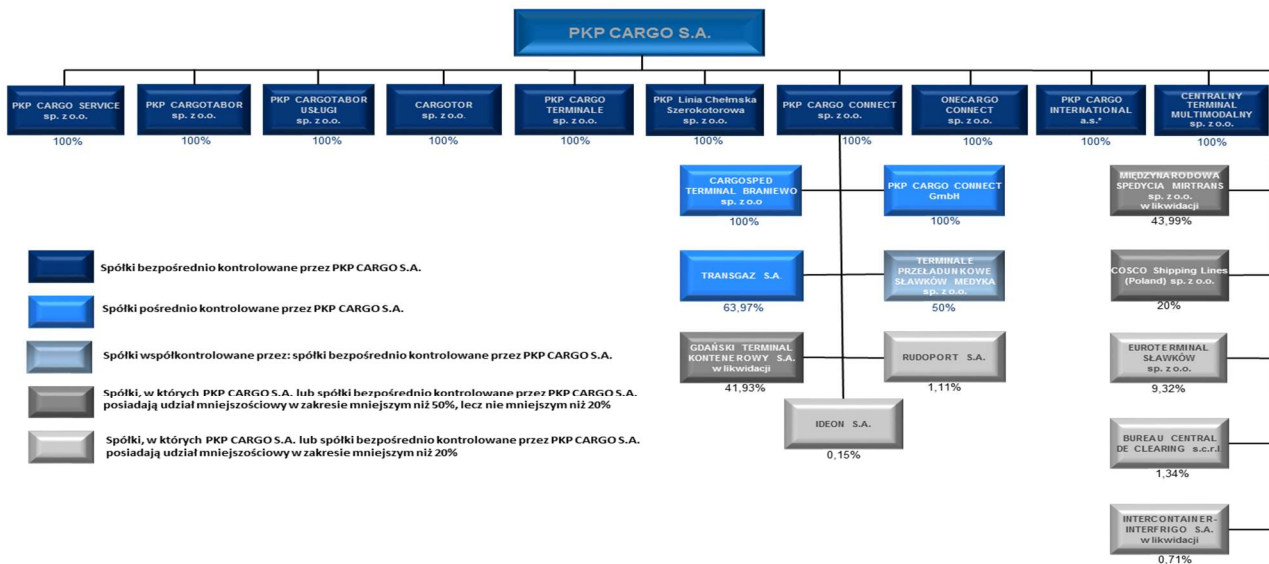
PKP CARGO S.A.

PKP CARGO SERVICE sp. z o.o.
100%

PKP CARGOTABOR sp. z o.o.
100%

PKP CARGOTABOR USŁUGI sp. z o.o.
100%

CARGOTOR sp. z o.o.
100%

PKP CARGO TERMINALE sp. z o.o.
100%

PKP Linia Chełmska Szerokotorowa sp. z o.o.
100%

PKP CARGO CONNECT sp. z o.o.
100%

ONECARGO CONNECT sp. z o.o.
100%

PKP CARGO INTERNATIONAL a.s.*
100%

CENTRALNY TERMINAL MULTIMODALNY sp. z o.o.
100%

CARGOSPED TERMINAL BRANIEWO sp. z o.o
100%

PKP CARGO CONNECT GmbH
100%

TRANSGAZ S.A.
63,97%

TERMINALE PRZEŁADUNKOWE SŁAWKÓW MEDYKA sp. z o.o.
50%

GDAŃSKI TERMINAL KONTENEROWY S.A. w likwidacji
41,93%

RUDOPORT S.A.
1,11%

IDEON S.A.
0,15%

MIĘDZYNARODOWA SPEDYCJA MIRTRANS sp. z o.o. w likwidacji
43,99%

COSCO Shipping Lines (Poland) sp. z o.o.
20%

EUROTERMINAL SŁAWKÓW sp. z o.o.
9,32%

BUREAU CENTRAL DE CLEARING s.c.r.l
1,34%

INTERCONTAINER-INTERFRIGO S.A. w likwidacji
0,71%

Spółki bezpośrednio kontrolowane przez PKP CARGO S.A.

Spółki pośrednio kontrolowane przez PKP CARGO S.A.

Spółki współkontrolowane przez: spółki bezpośrednio kontrolowane przez PKP CARGO S.A.

Spółki, w których PKP CARGO S.A. lub spółki bezpośrednio kontrolowane przez PKP CARGO S.A. posiadają udział mniejszościowy w zakresie mniejszym niż 50%, lecz nie mniejszym niż 20%

Spółki, w których PKP CARGO S.A. lub spółki bezpośrednio kontrolowane przez PKP CARGO S.A. posiadają udział mniejszościowy w zakresie mniejszym niż 20%